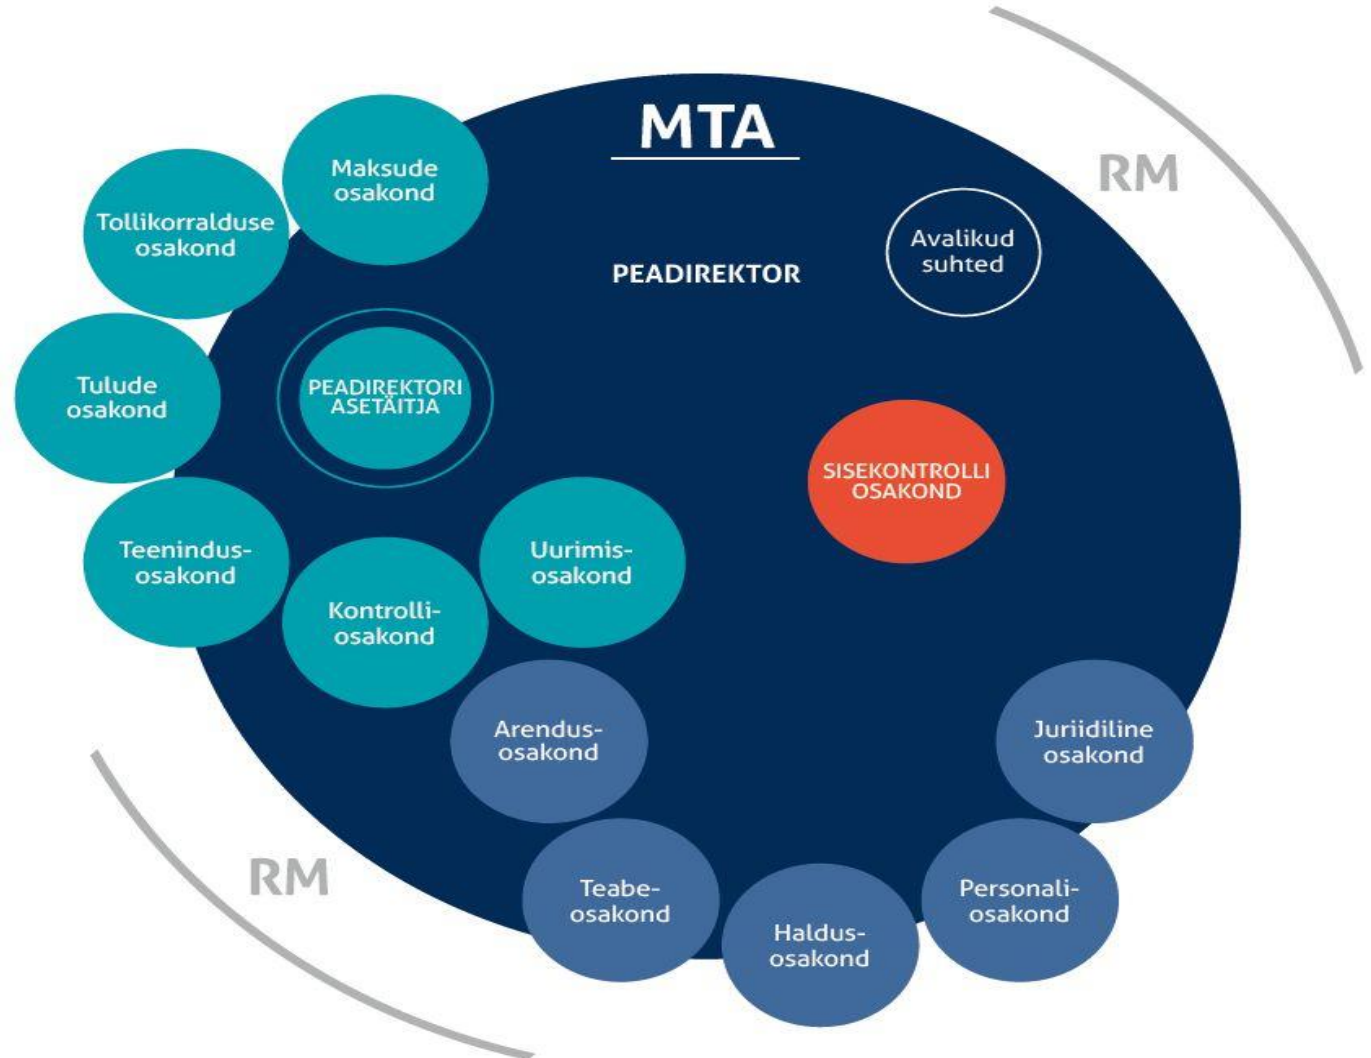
MTA

RM

PEADIREKTOR

Avalikud suhted

Maksude osakond

Tollikorralduse osakond

Tulude osakond

PEADIREKTORI ASETÄITJA

SISEKONTROLLI OSAKOND

Teenindusosakond

Uurimisosakond

Kontrolliosakond

Arendusosakond

Juriidiline osakond

RM

Teabeosakond

Haldusosakond

Personaliosakond